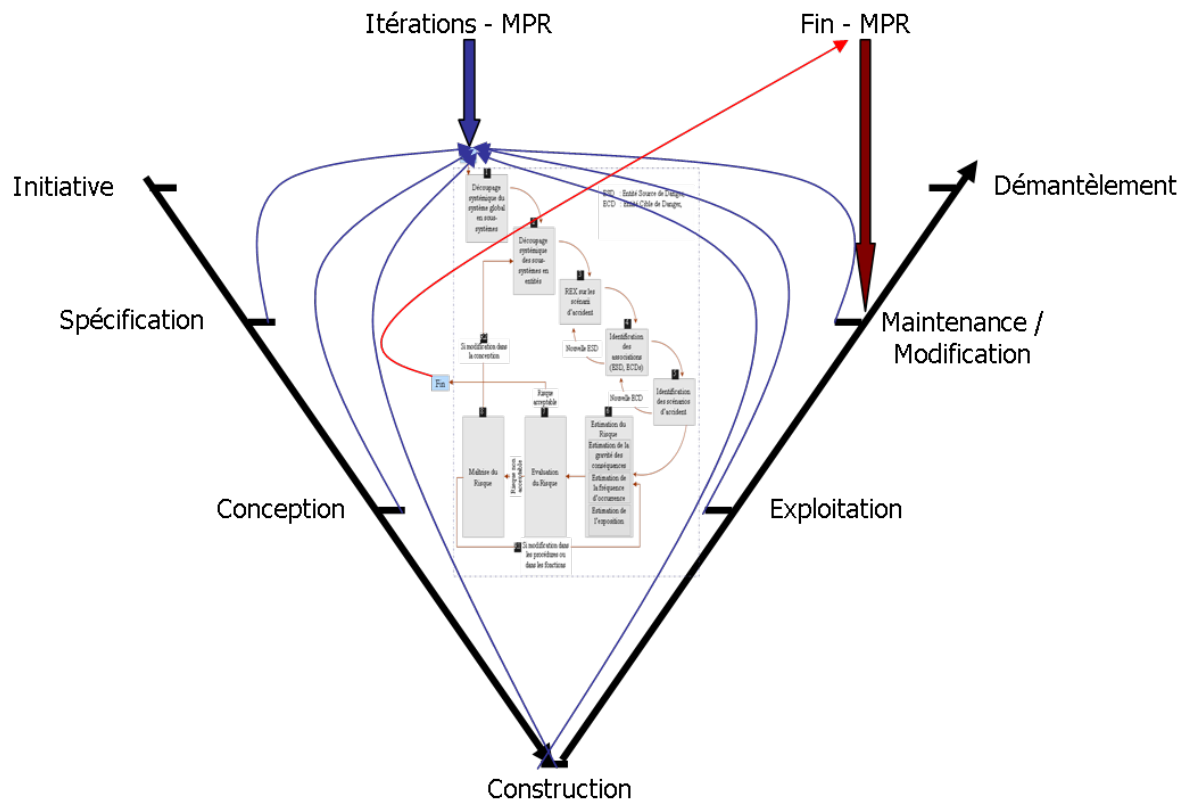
Itérations - MPR

Fin - MPR

Initiative

Démantèlement

Spécification

Maintenance / Modification

Conception

Exploitation

Construction

1
Découpage systémique du système global en sous-systèmes

ESD : Entité Source de Danger,
ECD : Entité Cible de Danger,

2
Découpage systémique des sous-systèmes en entités

3
REX sur les scénarii d'accident

4
Identification des associations (ESD, ECDs)

Nouvelle ESD

5
Identification des scénarios d'accident

Nouvelle ECD

Si modification dans la conception

Fin

Risque acceptable

8
Maîtrise du Risque

Risque non acceptable

7
Evaluation du Risque

6
Estimation du Risque
Estimation de la gravité des conséquences
Estimation de la fréquence d'occurrence
Estimation de l'exposition

Si modification dans les procédures ou dans les fonctions